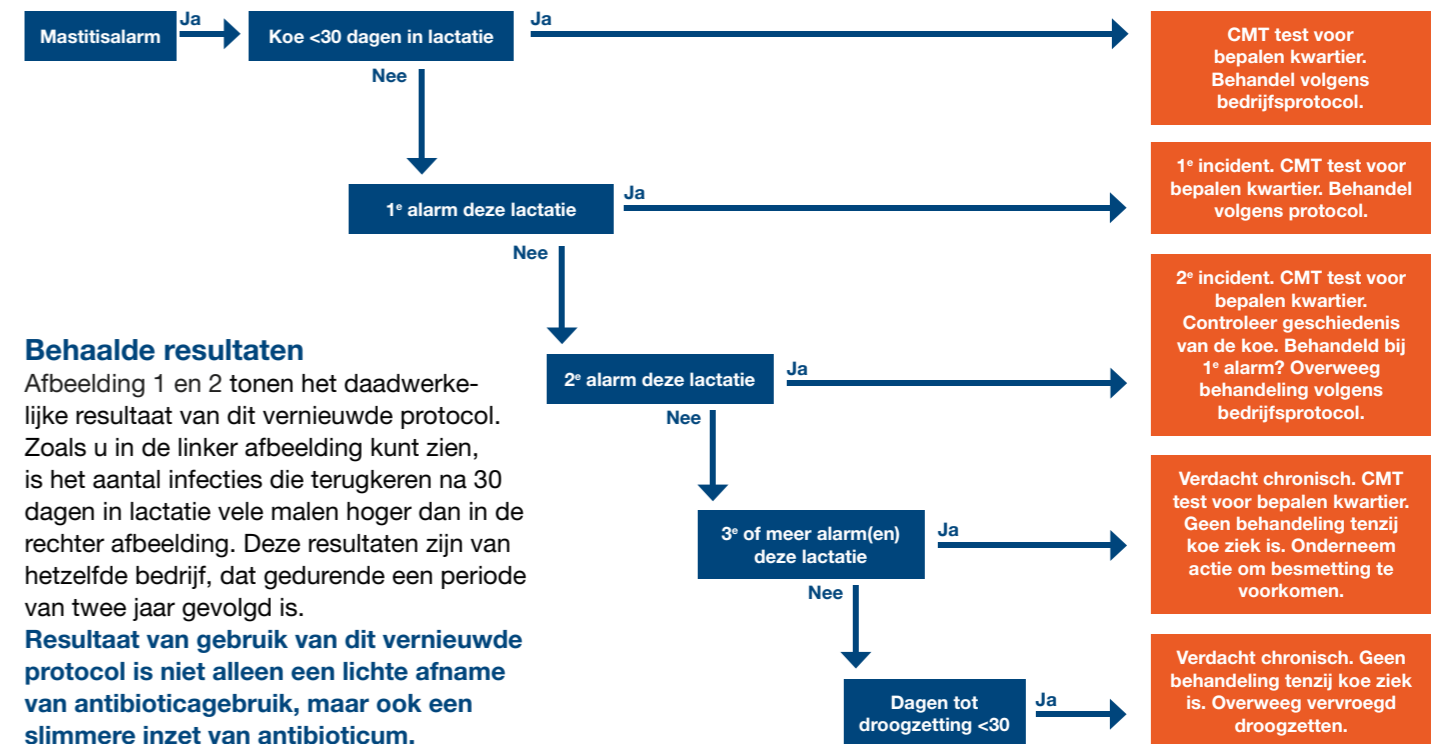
Mastitisalarm

Ja

Koe <30 dagen in lactatie

Ja

CMT test voor bepalen kwartier. Behandel volgens bedrijfsprotocol.

Nee

1$^e$ alarm deze lactatie

Ja

1$^e$ incident. CMT test voor bepalen kwartier. Behandel volgens protocol.

Nee

2$^e$ alarm deze lactatie

Ja

2$^e$ incident. CMT test voor bepalen kwartier. Controleer geschiedenis van de koe. Behandeld bij 1$^e$ alarm? Overweeg behandeling volgens bedrijfsprotocol.

Nee

3$^e$ of meer alarm(en) deze lactatie

Ja

Verdacht chronisch. CMT test voor bepalen kwartier. Geen behandeling tenzij koe ziek is. Onderneem actie om besmetting te voorkomen.

Nee

Dagen tot droogzetting <30

Ja

Verdacht chronisch. Geen behandeling tenzij koe ziek is. Overweeg vervroegd droogzetten.

Behaalde resultaten

Afbeelding 1 en 2 tonen het daadwerkelijke resultaat van dit vernieuwde protocol. Zoals u in de linker afbeelding kunt zien, is het aantal infecties die terugkeren na 30 dagen in lactatie vele malen hoger dan in de rechter afbeelding. Deze resultaten zijn van hetzelfde bedrijf, dat gedurende een periode van twee jaar gevolgd is.

Resultaat van gebruik van dit vernieuwde protocol is niet alleen een lichte afname van antibioticagebruik, maar ook een slimmere inzet van antibioticum.